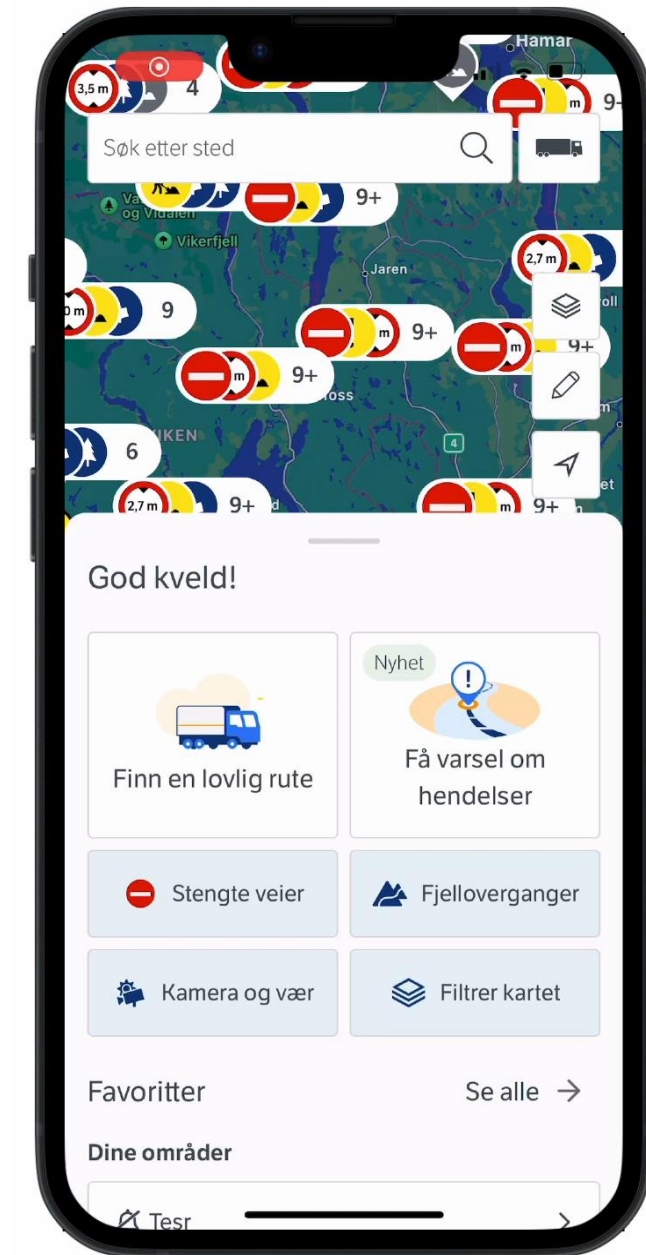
Hamar
3,5 m
4
m
9+
Søk etter sted
Vassfaret og Vidalen
9+
Vikerfjell
Jaren
2,7 m
m
9
9+
m
9+
m
9+
foss
VIKEN
4
6
2,7 m
9+
m
9+
God kveld!
Finn en lovlig rute
Nyhet
Få varsel om hendelser
Stengte veier
Fjelloverganger
Kamera og vær
Filtrer kartet
Favoritter
Se alle
Dine områder
Tesr